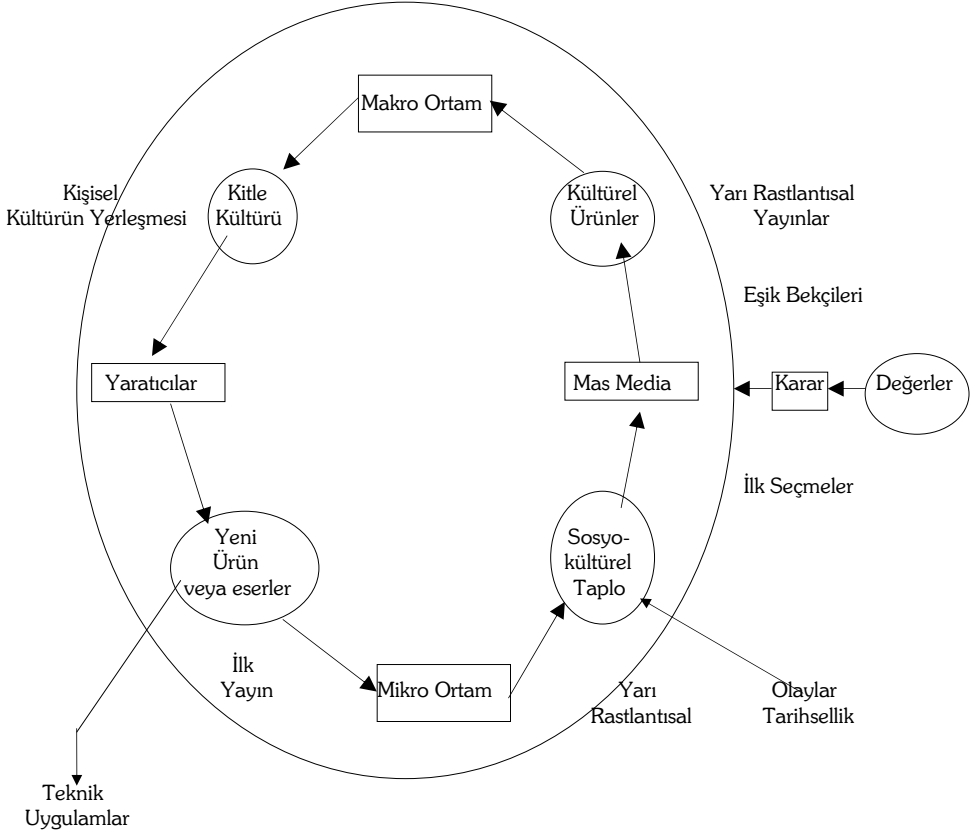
Makro Ortam

Kişisel Kültürün Yerleşmesi

Kitle Kültürü

Kültürel Ürünler

Yarı Rastlantısal Yayınlar

Eşik Bekçileri

Yaratıcılar

Mas Media

Karar

Değerler

İlk Seçmeler

Yeni Ürün veya eserler

Sosyo-kültürel Taplo

İlk Yayın

Mikro Ortam

Yarı Rastlantısal

Olaylar Tarihsellik

Teknik Uygulamlar